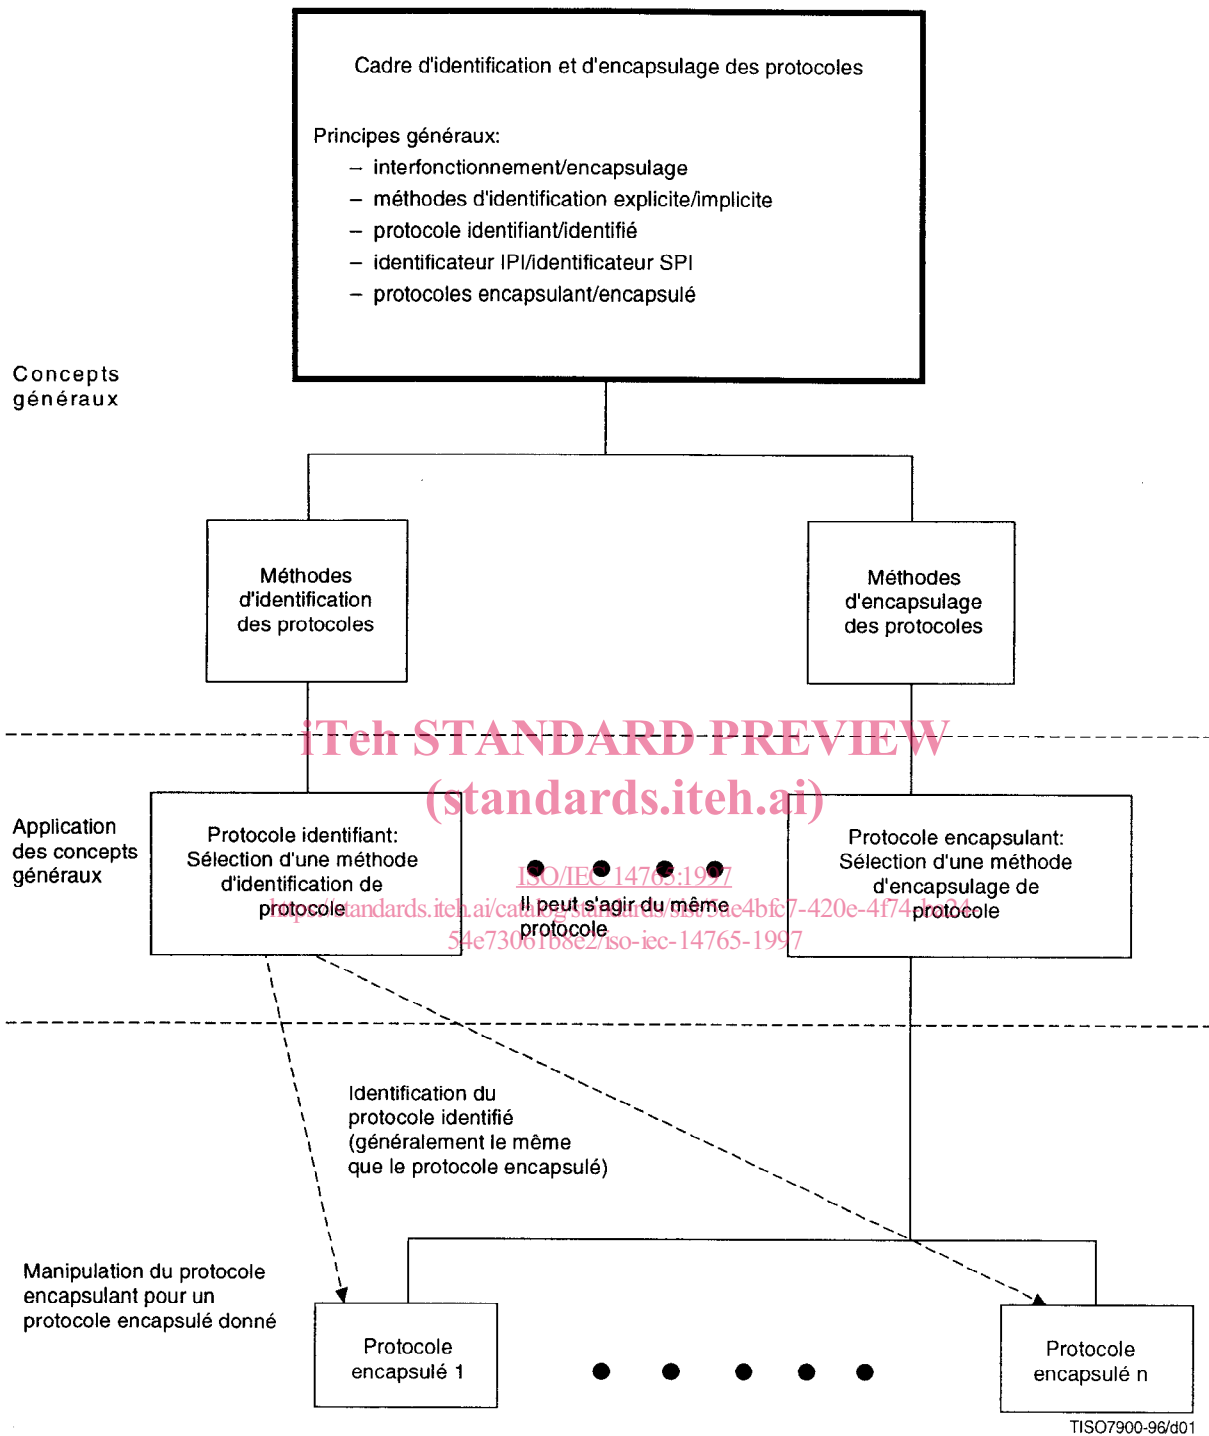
Cadre d'identification et d'encapsulage des protocoles

Principes généraux:
– interfonctionnement/encapsulage
– méthodes d'identification explicite/implicite
– protocole identifiant/identifié
– identificateur IPI/identificateur SPI
– protocoles encapsulant/encapsulé

Concepts généraux

Méthodes d'identification des protocoles

Méthodes d'encapsulage des protocoles

iTeh STANDARD PREVIEW
(standards.iteh.ai)

Application des concepts généraux

Protocole identifiant: Sélection d'une méthode d'identification de protocole

ISO/IEC 14765:1997
https://standards.iteh.ai/catalog/standards/sist/5ae4bfc7-420e-4f74-bc24-54e7306168e2/iso-iec-14765-1997

Il peut s'agir du même protocole

Protocole encapsulant: Sélection d'une méthode d'encapsulage de protocole

Identification du protocole identifié (généralement le même que le protocole encapsulé)

Manipulation du protocole encapsulant pour un protocole encapsulé donné

Protocole encapsulé 1

Protocole encapsulé n

TISO7900-96/d01